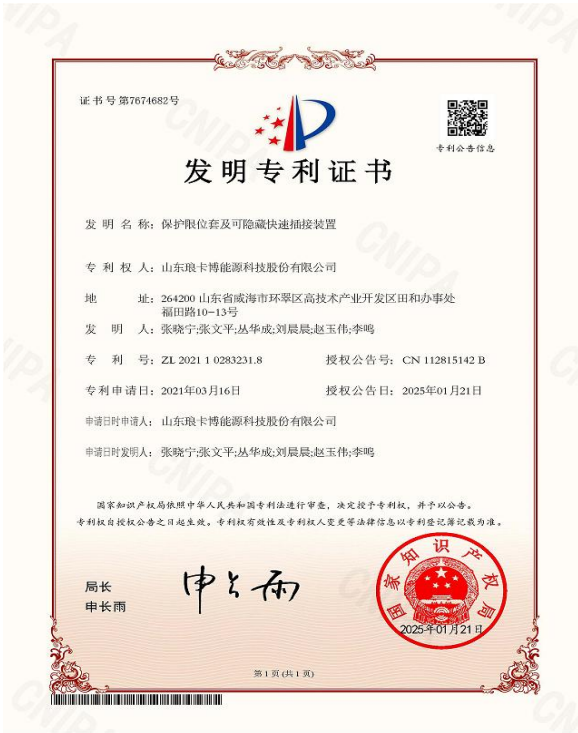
证书号第7674682号

专利公告信息

发明专利证书

发 明 名 称：保护限位套及可隐藏快速插接装置

专 利 权 人：山东琅卡博能源科技股份有限公司

地 址：264200 山东省威海市环翠区高技术产业开发区田和办事处福田路10-13号

发 明 人：张晓宁;张文平;丛华成;刘晨晨;赵玉伟;李鸣

专 利 号：ZL 2021 1 0283231.8 授权公告号：CN 112815142 B

专利申请日：2021年03月16日 授权公告日：2025年01月21日

申请日时申请人：山东琅卡博能源科技股份有限公司

申请日时发明人：张晓宁;张文平;丛华成;刘晨晨;赵玉伟;李鸣

国家知识产权局依照中华人民共和国专利法进行审查，决定授予专利权，并予以公告。

专利权自授权公告之日起生效。专利权有效性及专利权人变更等法律信息以专利登记簿记载为准。

局长
申长雨

申长雨

国家知识产权局

2025年01月21日

第1页(共1页)

CNIPA